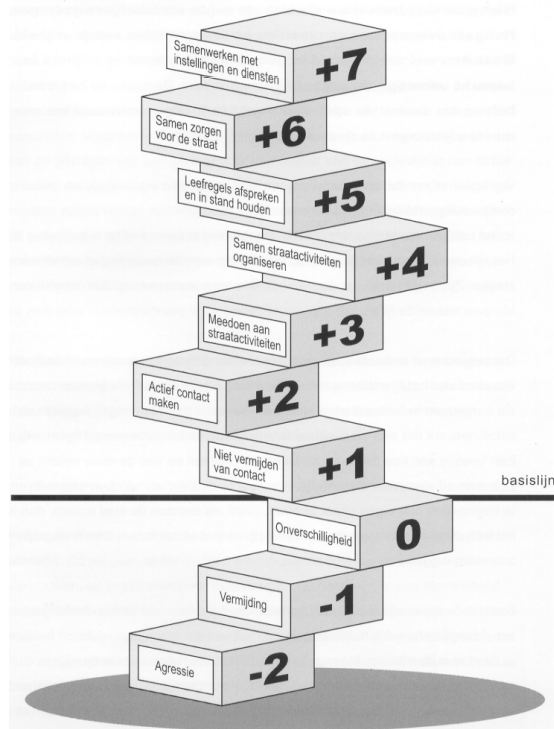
Samenwerken met instellingen en diensten
+7

Samen zorgen voor de straat
+6

Leefregels afspreken en in stand houden
+5

Samen straatactiviteiten organiseren
+4

Meedoen aan straatactiviteiten
+3

Actief contact maken
+2

Niet vermijden van contact
+1

basislijn

Onverschilligheid
0

Vermijding
-1

Agressie
-2